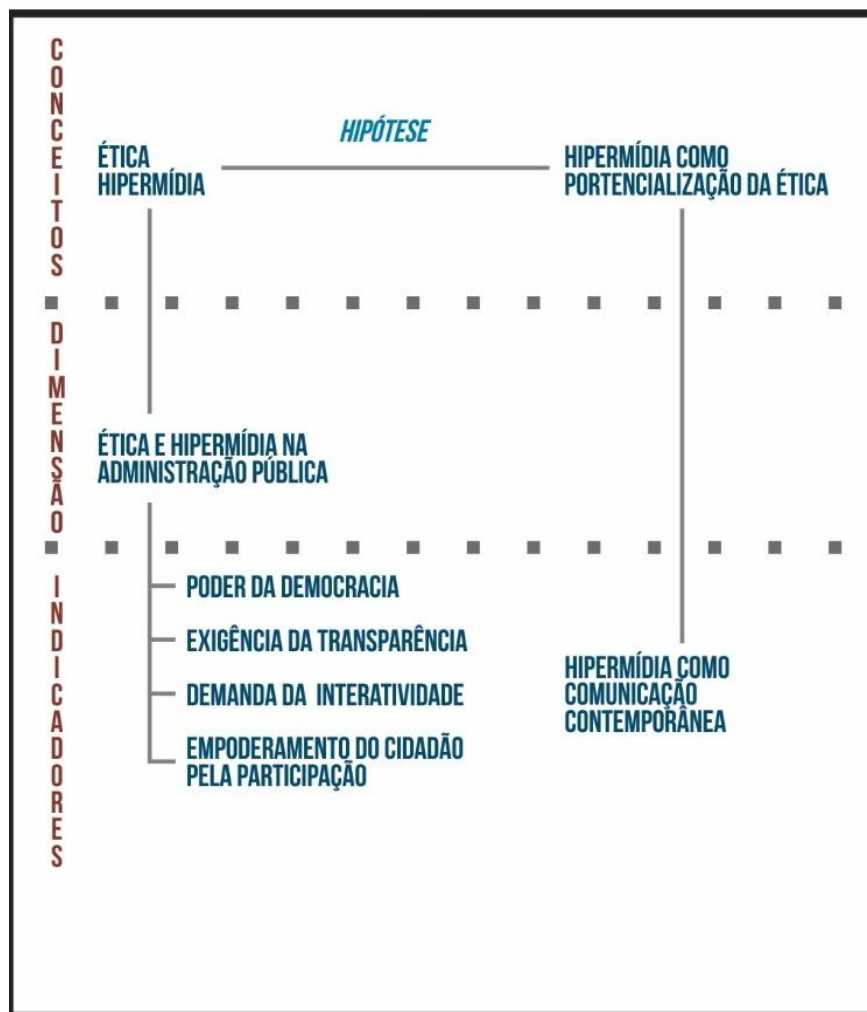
CONCEITOS

HIPÓTESE

ÉTICA
HIPERMÍDIA

HIPERMÍDIA COMO
PORTENCIALIZAÇÃO DA ÉTICA

DIMENSÃO

ÉTICA E HIPERMÍDIA NA
ADMINISTRAÇÃO PÚBLICA

INDICADORES

PODER DA DEMOCRACIA

EXIGÊNCIA DA TRANSPARÊNCIA

DEMANDA DA INTERATIVIDADE

EMPODERAMENTO DO CIDADÃO
PELA PARTICIPAÇÃO

HIPERMÍDIA COMO
COMUNICAÇÃO
CONTEMPORÂNEA